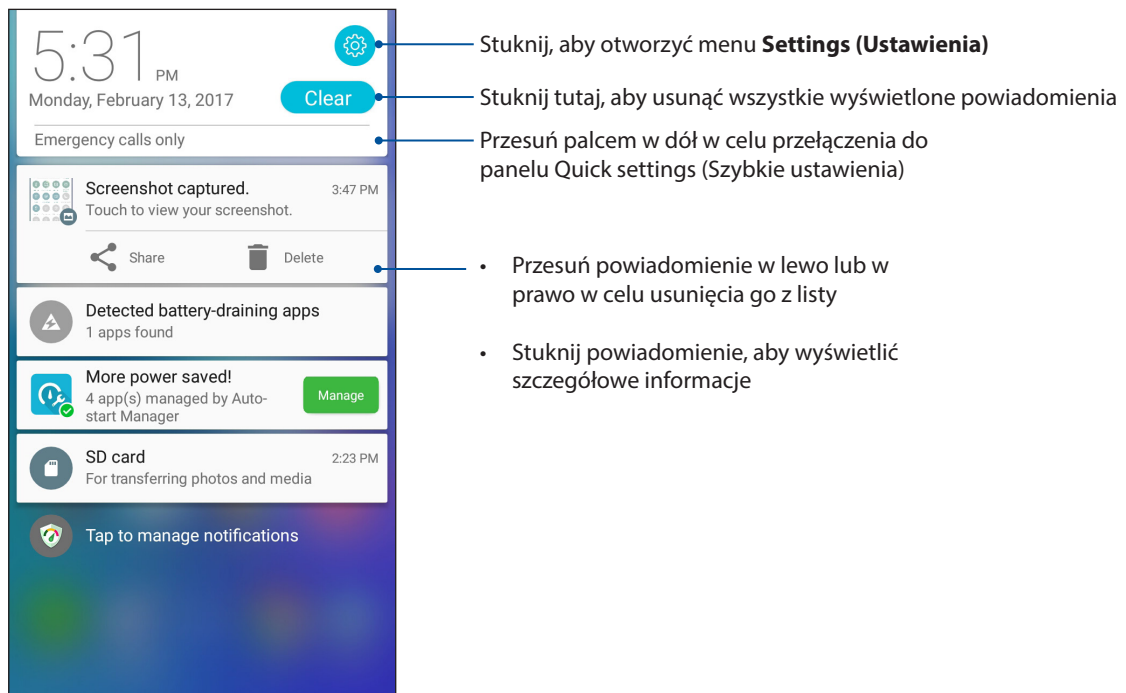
5:31 PM
Monday, February 13, 2017

Clear

Emergency calls only

Screenshot captured. 3:47 PM
Touch to view your screenshot.

Share Delete

Detected battery-draining apps
1 apps found

More power saved!
4 app(s) managed by Auto-start Manager

Manage

SD card 2:23 PM
For transferring photos and media

Tap to manage notifications

Stuknij, aby otworzyć menu **Settings (Ustawienia)**

Stuknij tutaj, aby usunąć wszystkie wyświetlone powiadomienia

Przesuń palcem w dół w celu przełączenia do panelu Quick settings (Szybkie ustawienia)

• Przesuń powiadomienie w lewo lub w prawo w celu usunięcia go z listy

• Stuknij powiadomienie, aby wyświetlić szczegółowe informacje